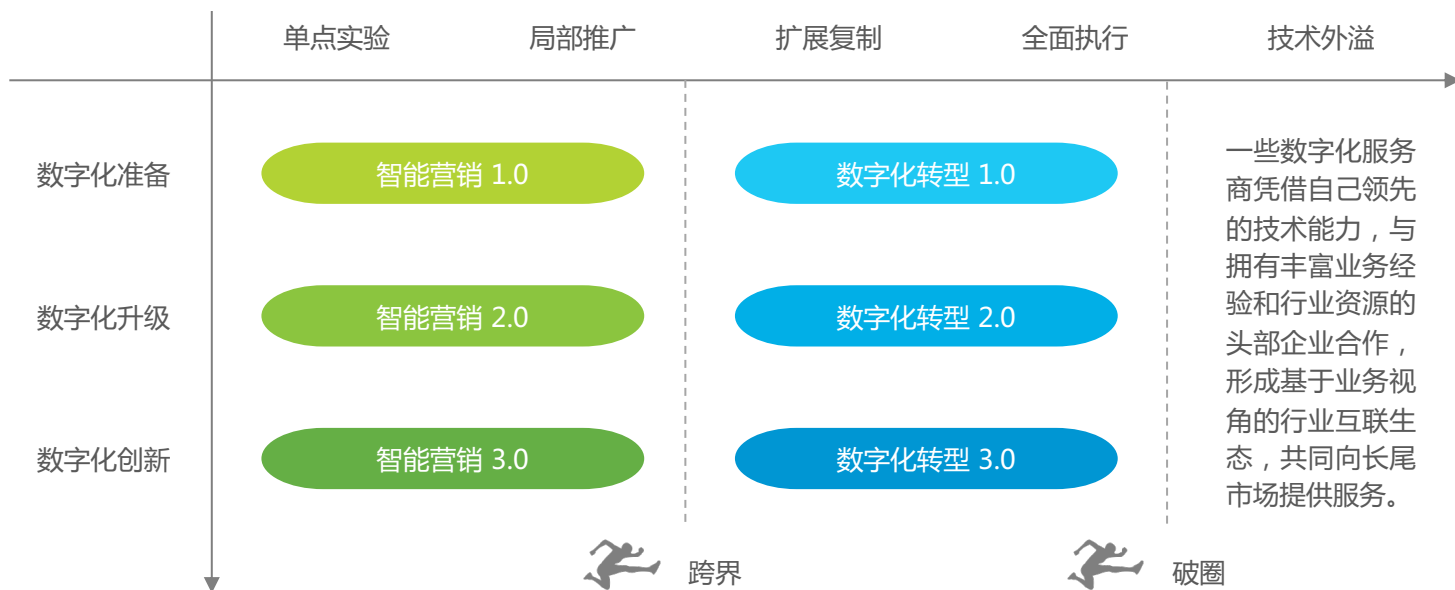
单点实验 局部推广 扩展复制 全面执行 技术外溢

数字化准备
智能营销 1.0
数字化转型 1.0

数字化升级
智能营销 2.0
数字化转型 2.0

数字化创新
智能营销 3.0
数字化转型 3.0

一些数字化服务商凭借自己领先的技术能力，与拥有丰富业务经验和行业资源的头部企业合作，形成基于业务视角的行业互联生态，共同向长尾市场提供服务。

跨界

破圈